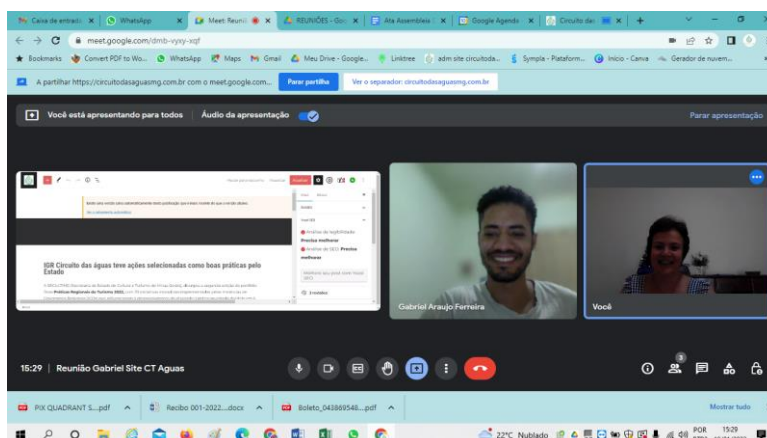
Caixa de entrada | WhatsApp | Meet: Reunião | REUNIÕES - Goo | Ata Assembleia | Google Agenda | Circuito das

meet.google.com/dmb-vyey-xqf

Bookmarks | Convert PDF to Wo... | WhatsApp | Maps | Gmail | Meu Drive - Google... | Linktree | adm site circuitoda... | Sympla - Plataform... | Início - Canva | Gerador de nuvem...

A partilhar https://circuitodasaguasmg.com.br com o meet.google.com... Parar partilha Ver o separador: circuitodasaguasmg.com.br

Você está apresentando para todos | Áudio da apresentação | Parar apresentação

IGR Circuito das águas teve ações selecionadas como boas práticas pelo Estado

Análise de legibilidade Precisa melhorar
Análise de SEO Precisa melhorar

Gabriel Araujo Ferreira

Você

15:29 | Reunião Gabriel Site CT Aguas

3

PIX QUADRANT S....pdf | Recibo 001-2022....docx | Boleto_043869548....pdf | Mostrar tudo

22°C Nublado | POR | 15:29